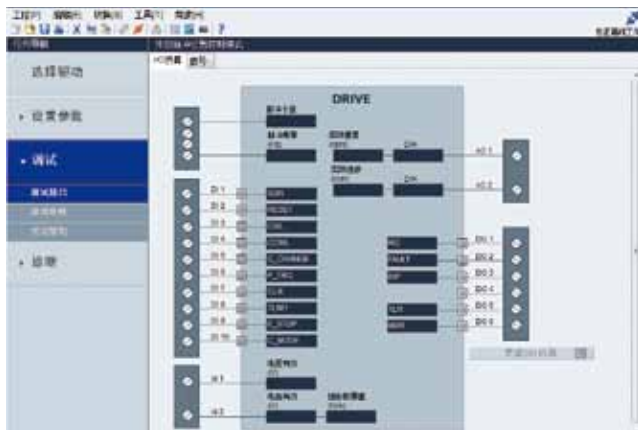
工程(P) 编辑(E) 切换(S) 工具(T) 帮助(H)

选择驱动

• 设置参数

• 调试

• 诊断

I/O界面

DRIVE

DI 1
DI 2
DI 3
DI 4
DI 5
DI 6
DI 7
DI 8
DI 9
DI 10

SON
RESET
CWL
CCWL
C_CHANGE
P_TRQ
CLR
TLMT
E_STOP
C_MODE

AO 1
AO 2

RDY
FAULT
INP
TLR
MBR

DO 1
DO 2
DO 3
DO 4
DO 5
DO 6

AI 1
AI 2